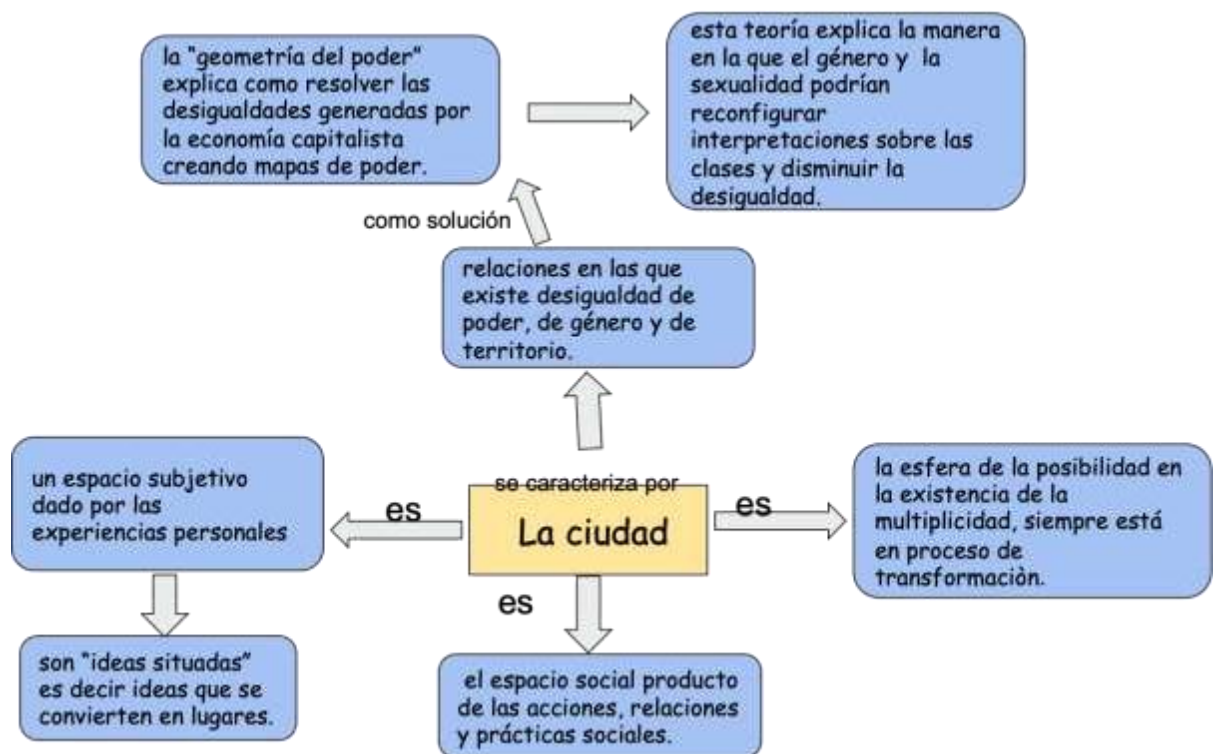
la "geometría del poder" explica como resolver las desigualdades generadas por la economía capitalista creando mapas de poder.

esta teoría explica la manera en la que el género y la sexualidad podrían reconfigurar interpretaciones sobre las clases y disminuir la desigualdad.

como solución

relaciones en las que existe desigualdad de poder, de género y de territorio.

se caracteriza por

La ciudad

es

un espacio subjetivo dado por las experiencias personales

son "ideas situadas" es decir ideas que se convierten en lugares.

es

la esfera de la posibilidad en la existencia de la multiplicidad, siempre está en proceso de transformaciòn.

es

el espacio social producto de las acciones, relaciones y prácticas sociales.